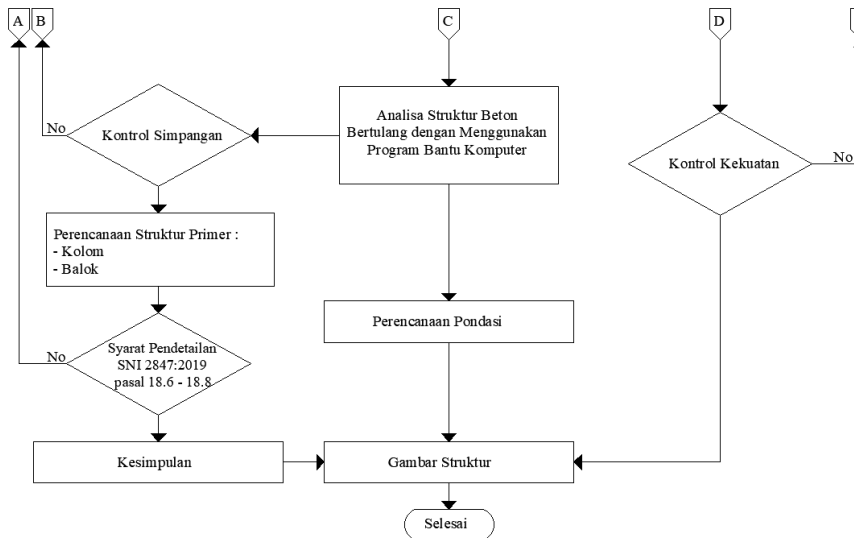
A B

C

D

Analisa Struktur Beton Bertulang dengan Menggunakan Program Bantu Komputer

No

Kontrol Simpangan

Kontrol Kekuatan

No

Perencanaan Struktur Primer :
- Kolom
- Balok

Perencanaan Pondasi

No

Syarat Pendetailan SNI 2847:2019 pasal 18.6 - 18.8

Kesimpulan

Gambar Struktur

Selesai